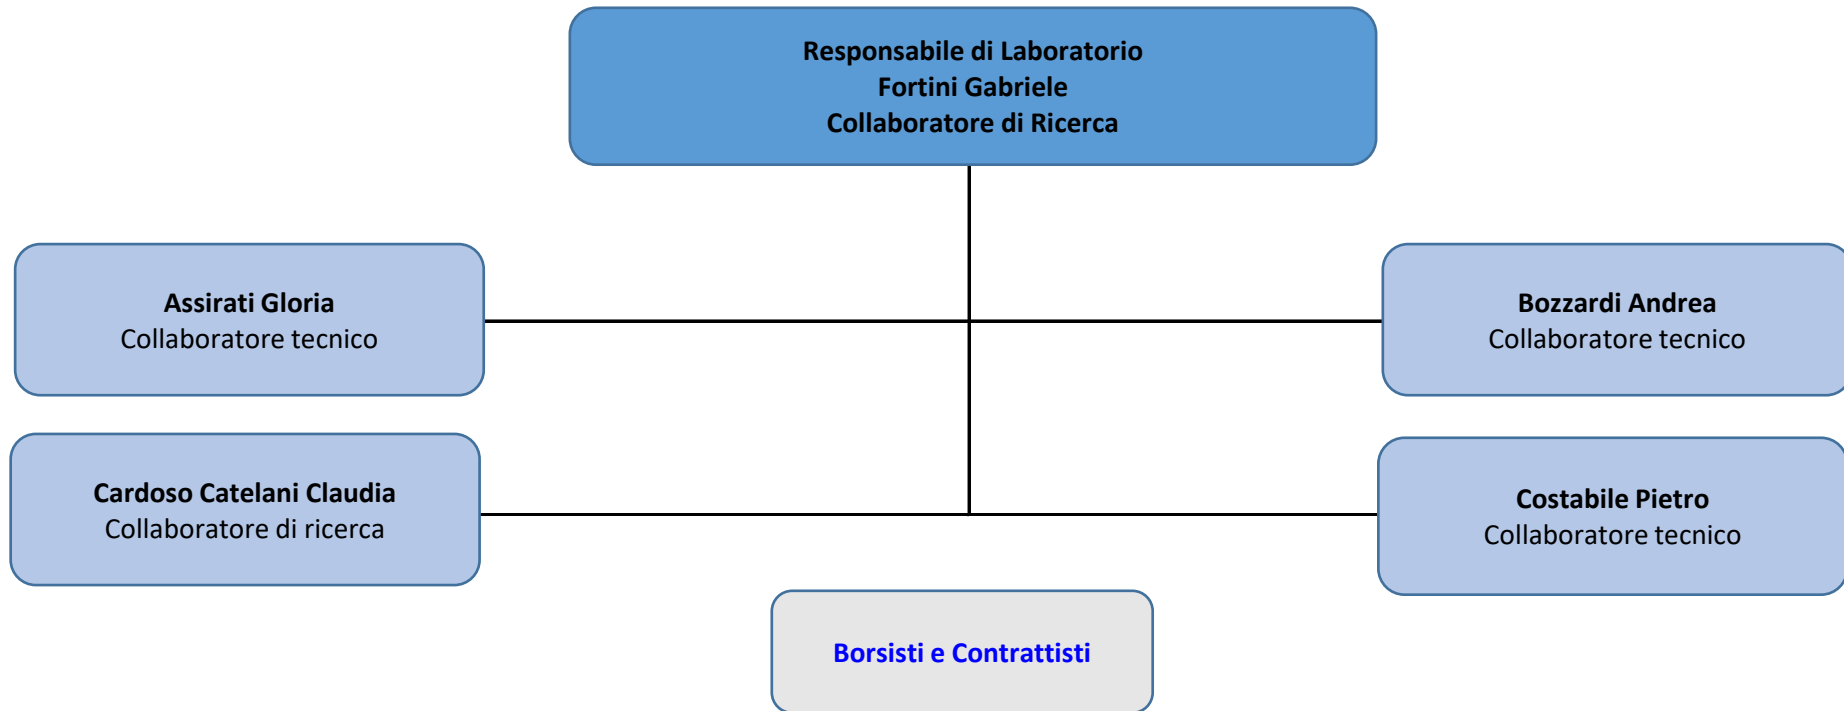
Responsabile di Laboratorio
Fortini Gabriele
Collaboratore di Ricerca

Assirati Gloria
Collaboratore tecnico

Bozzardi Andrea
Collaboratore tecnico

Cardoso Catelani Claudia
Collaboratore di ricerca

Costabile Pietro
Collaboratore tecnico

Borsisti e Contrattisti